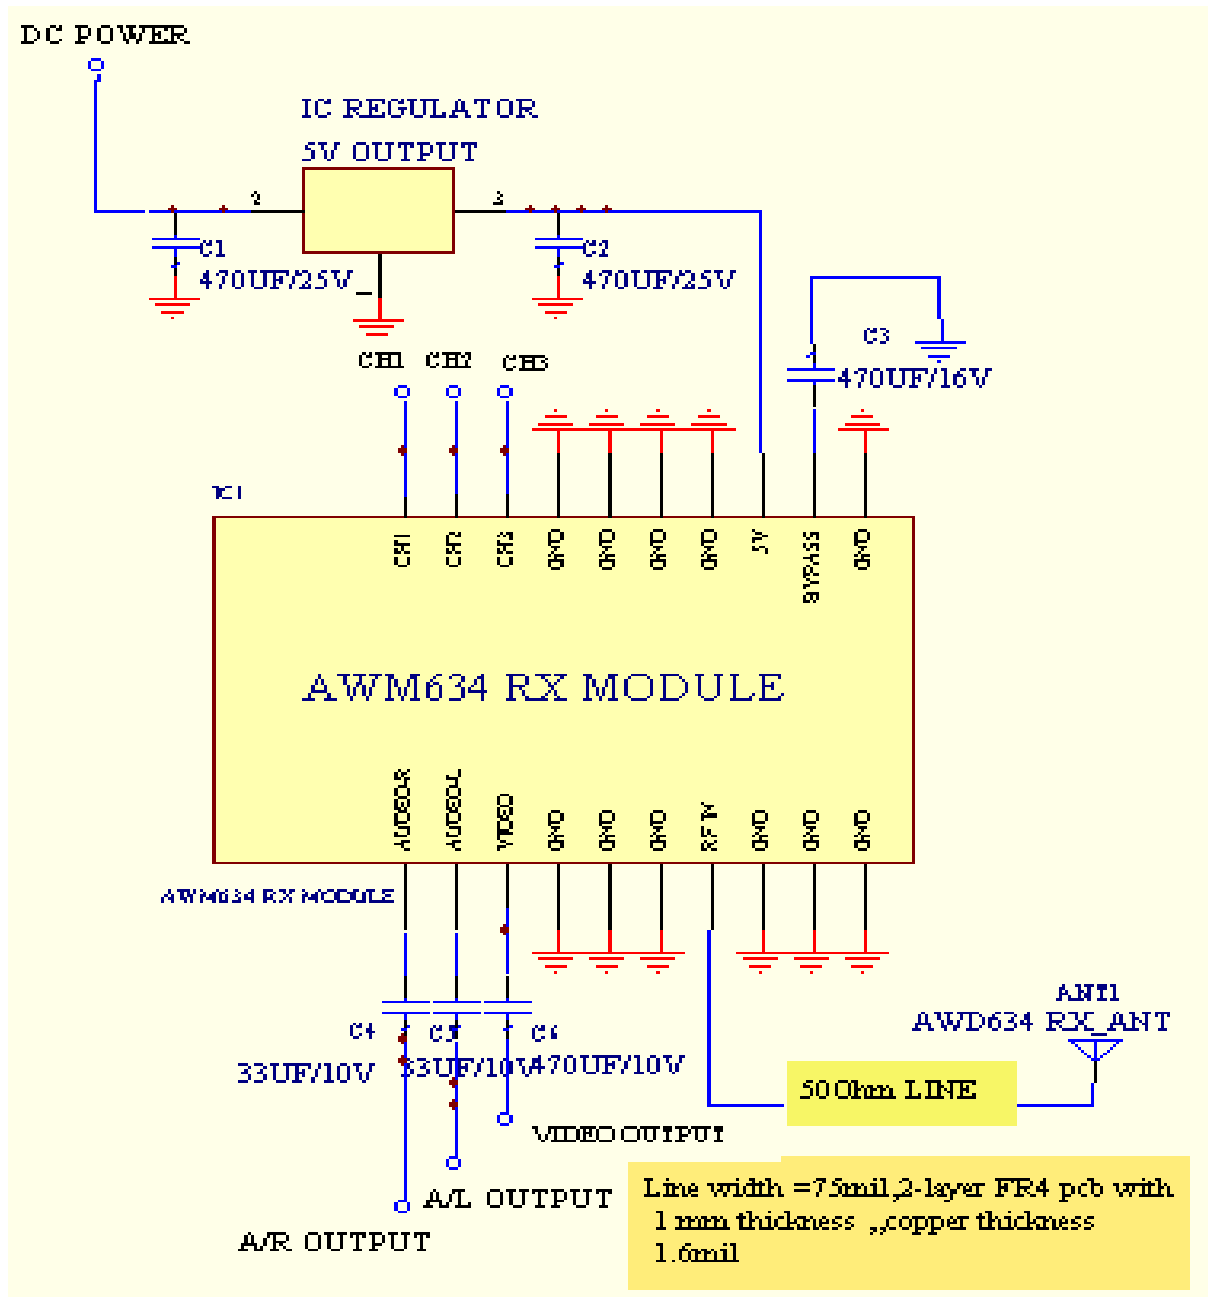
DC POWER

IC REGULATOR
5V OUTPUT

2

3

C1
470UF/25V

C2
470UF/25V

C3
470UF/16V

CH1 CH2 CH3

IC1

CH1 CH2 CH3 GND GND GND GND 5V BYPASS GND

AWM634 RX MODULE

AUDIOR AUDIOL VIDEO GND GND GND RF IN GND GND GND

AWM634 RX MODULE

ANT1
AWD634 RX_ANT

C4 C5 C6
33UF/10V 33UF/10V 470UF/10V

50 Ohm LINE

VIDEO OUTPUT

A/L OUTPUT

A/R OUTPUT

Line width =75mil,2-layer FR4 pcb with 1 mm thickness ,,copper thickness 1.6mil